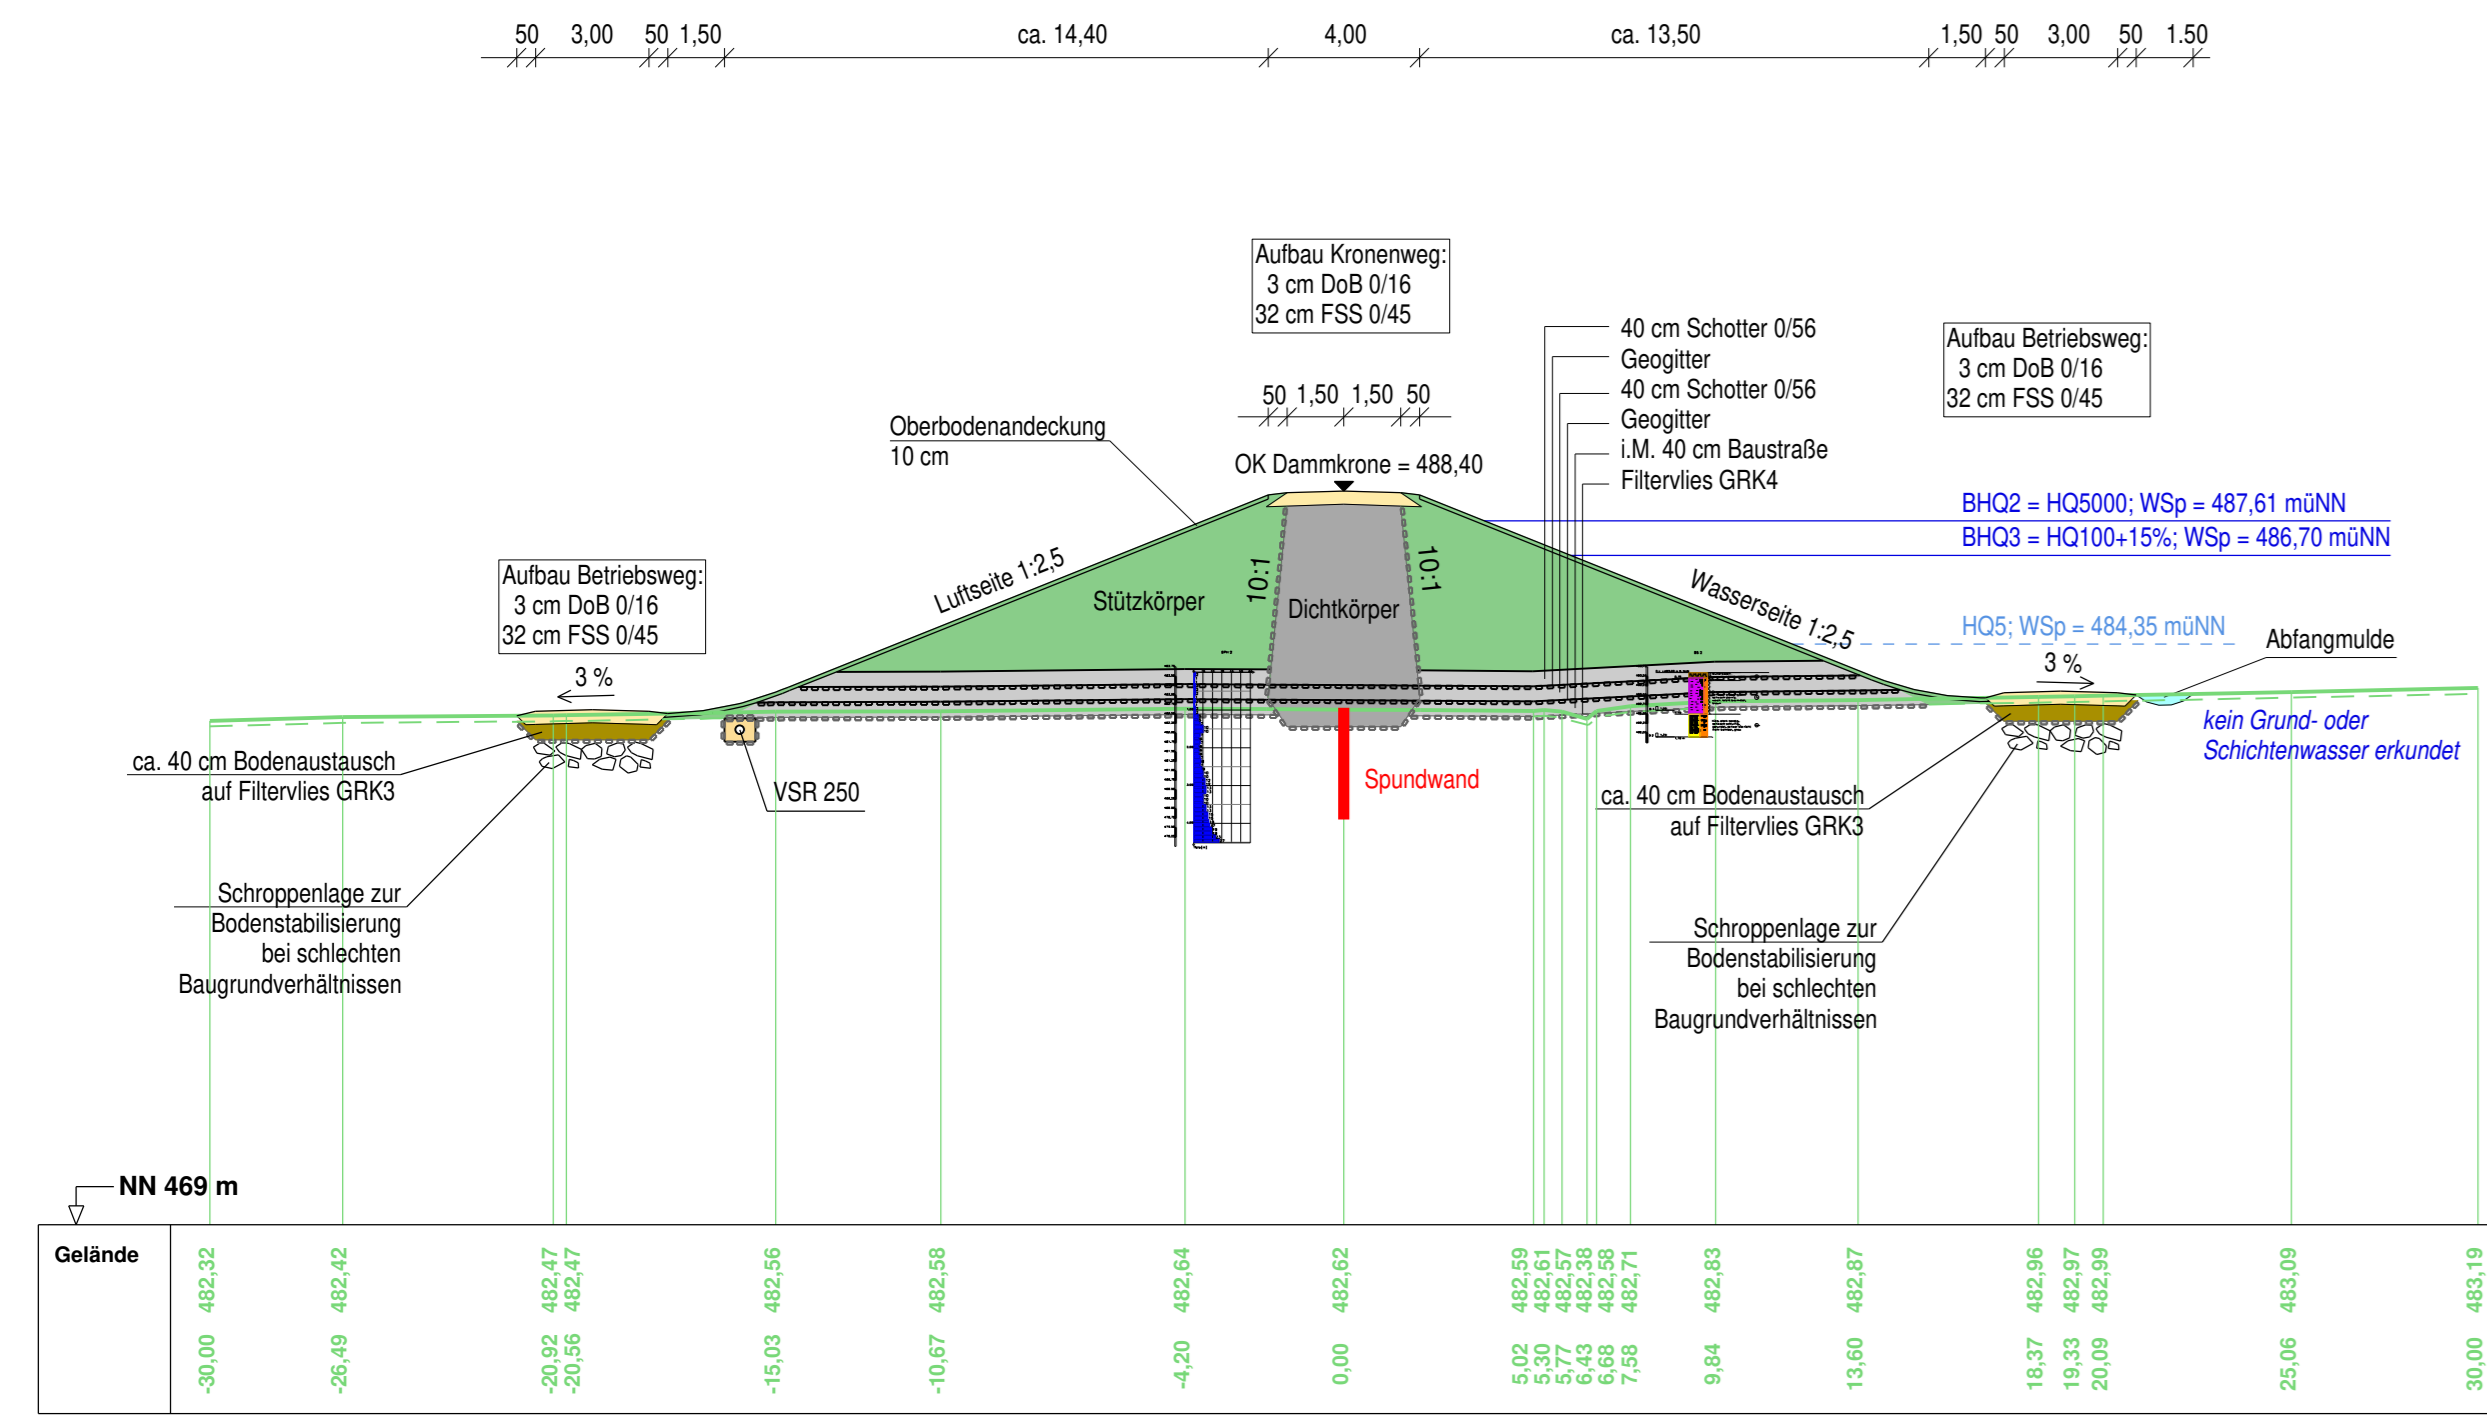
50 3,00 50 1,50 ca. 14,40 4,00 ca. 13,50 1,50 50 3,00 50 1.50

Aufbau Kronenweg:
3 cm DoB 0/16
32 cm FSS 0/45

40 cm Schotter 0/56
Geogitter
40 cm Schotter 0/56
Geogitter
i.M. 40 cm Baustraße
Filtervlies GRK4

Aufbau Betriebsweg:
3 cm DoB 0/16
32 cm FSS 0/45

50 1,50 1,50 50

Oberbodenandeckung
10 cm

OK Dammkrone = 488,40

BHQ2 = HQ5000; WSp = 487,61 müNN
BHQ3 = HQ100+15%; WSp = 486,70 müNN

Aufbau Betriebsweg:
3 cm DoB 0/16
32 cm FSS 0/45

Luftseite 1:2,5
Stützkörper
10:1
Dichtkörper
10:1
Wasserseite 1:2,5

HQ5; WSp = 484,35 müNN
Abfangmulde

3 %
3 %

kein Grund- oder Schichtenwasser erkundet

ca. 40 cm Bodenaustausch auf Filtervlies GRK3

VSR 250

Spundwand

ca. 40 cm Bodenaustausch auf Filtervlies GRK3

Schroppenlage zur Bodenstabilisierung bei schlechten Baugrundverhältnissen

Schroppenlage zur Bodenstabilisierung bei schlechten Baugrundverhältnissen

NN 469 m

| Gelände | 482,32 | 482,42 | 482,47 | 482,47 | 482,56 | 482,58 | 482,64 | 482,62 | 482,59 | 482,61 | 482,57 | 482,38 | 482,58 | 482,71 | 482,83 | 482,87 | 482,96 | 482,97 | 482,99 | 483,09 | 483,19 |
|---|---|---|---|---|---|---|---|---|---|---|---|---|---|---|---|---|---|---|---|---|---|
| | -30,00 | -26,49 | -20,92 | -20,56 | -15,03 | -10,67 | -4,20 | 0,00 | 5,02 | 5,30 | 5,77 | 6,43 | 6,68 | 7,58 | 9,84 | 13,60 | 18,37 | 19,33 | 20,09 | 25,06 | 30,00 |